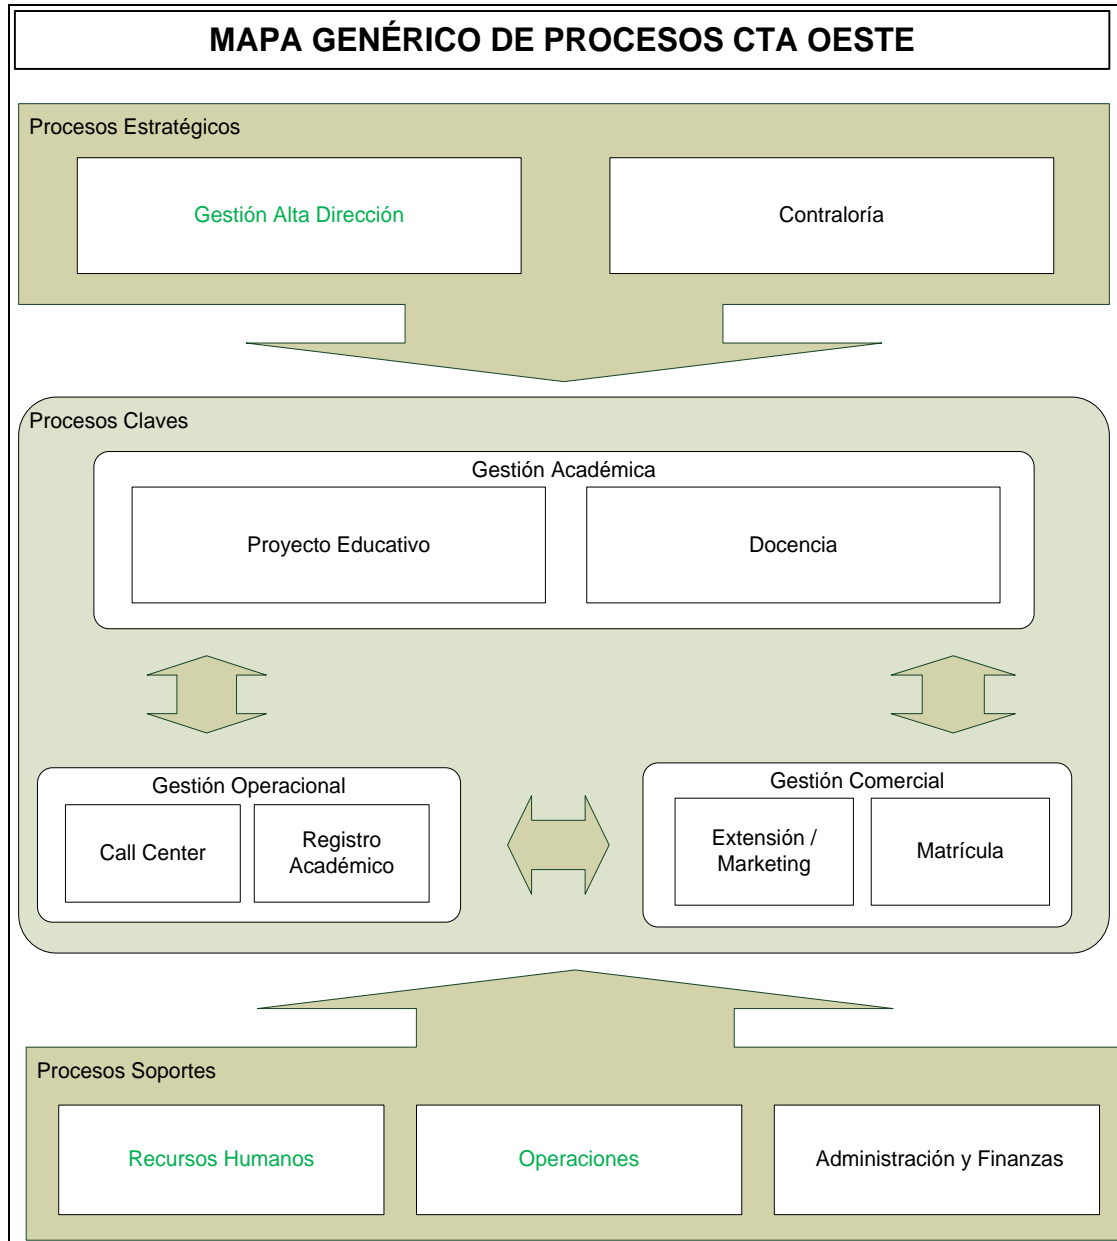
MAPA GENÉRICO DE PROCESOS CTA OESTE

Procesos Estratégicos

Gestión Alta Dirección

Contraloría

Procesos Claves

Gestión Académica

Proyecto Educativo

Docencia

Gestión Operacional

Call Center

Registro Académico

Gestión Comercial

Extensión / Marketing

Matrícula

Procesos Soportes

Recursos Humanos

Operaciones

Administración y Finanzas